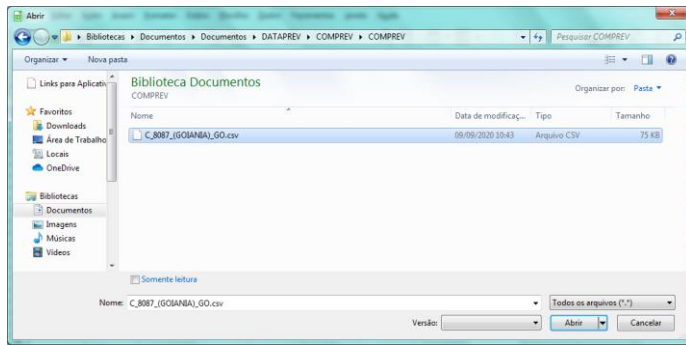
Abrir

Bibliotecas ▸ Documentos ▸ Documentos ▸ DATAPREV ▸ COMPREV ▸ COMPREV

Pesquisar COMPREV

Organizar ▾ Nova pasta

Links para Aplicati

Favoritos
Downloads
Área de Trabalho
Locais
OneDrive

Bibliotecas
Documentos
Imagens
Músicas
Vídeos

Biblioteca Documentos
COMPREV

Organizar por: Pasta ▾

| Nome | Data de modificaç... | Tipo | Tamanho |
|---|---|---|---|
| C_8087_(GOIANIA)_GO.csv | 09/09/2020 10:43 | Arquivo CSV | 75 KB |

Somente leitura

Nome: C_8087_(GOIANIA)_GO.csv

Todos os arquivos (*.*)

Versão:

Abrir

Cancelar